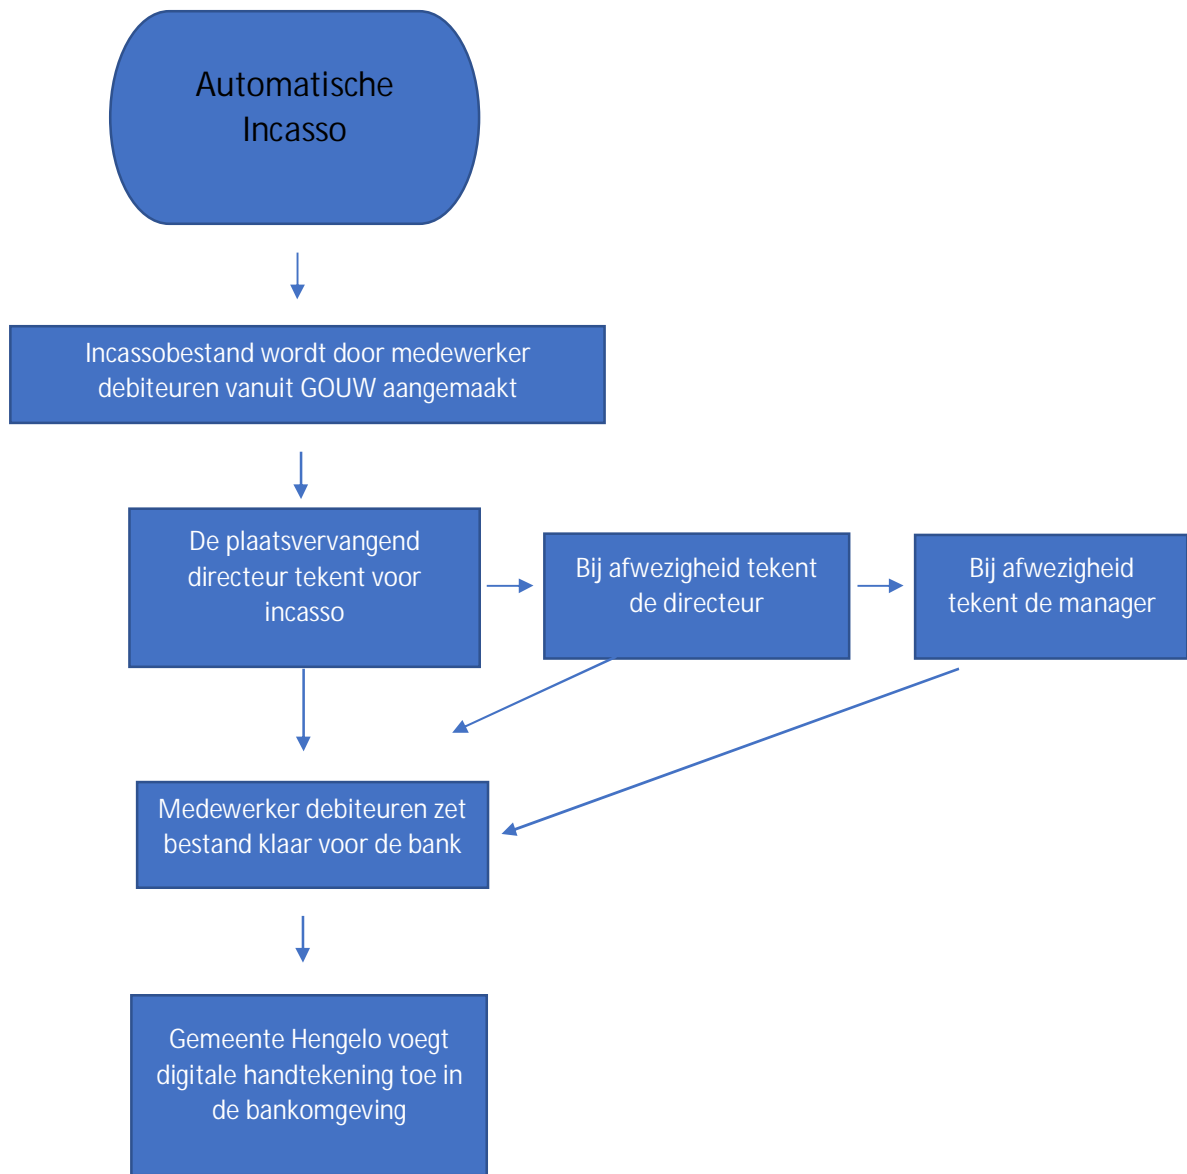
Automatische Incasso

Incassobestand wordt door medewerker debiteuren vanuit GOUW aangemaakt

De plaatsvervangend directeur tekent voor incasso

Bij afwezigheid tekent de directeur

Bij afwezigheid tekent de manager

Medewerker debiteuren zet bestand klaar voor de bank

Gemeente Hengelo voegt digitale handtekening toe in de bankomgeving